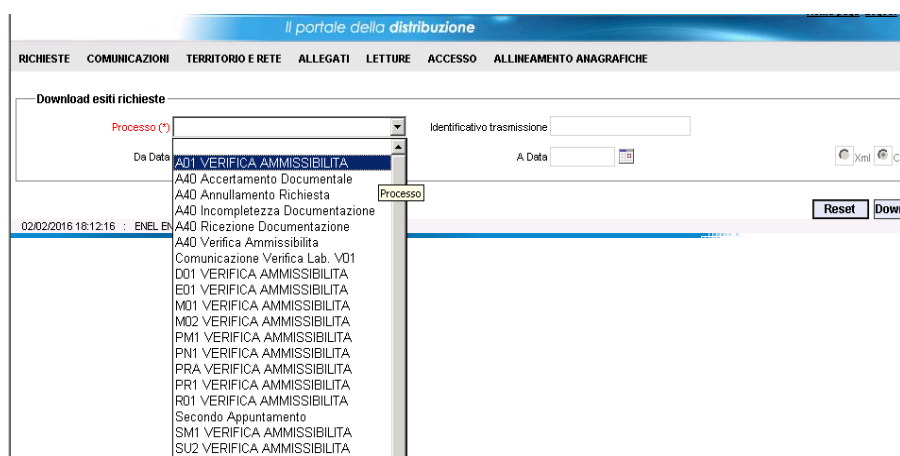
Il portale della distribuzione

RICHIESTE COMUNICAZIONI TERRITORIO E RETE ALLEGATI LETTURE ACCESSO ALLINEAMENTO ANAGRAFICHE

Download esiti richieste

Processo (*)

Identificativo trasmissione

Da Data

A Data

Xml

Processo

Reset

Dow

02/02/2016 18:12:16 : ENEL EN

A01 VERIFICA AMMISSIBILITA
A40 Accertamento Documentale
A40 Annullamento Richiesta
A40 Incompletezza Documentazione
A40 Ricezione Documentazione
A40 Verifica Ammissibilita
Comunicazione Verifica Lab. V01
D01 VERIFICA AMMISSIBILITA
E01 VERIFICA AMMISSIBILITA
M01 VERIFICA AMMISSIBILITA
M02 VERIFICA AMMISSIBILITA
PM1 VERIFICA AMMISSIBILITA
PN1 VERIFICA AMMISSIBILITA
PRA VERIFICA AMMISSIBILITA
PR1 VERIFICA AMMISSIBILITA
R01 VERIFICA AMMISSIBILITA
Secondo Appuntamento
SM1 VERIFICA AMMISSIBILITA
SU2 VERIFICA AMMISSIBILITA